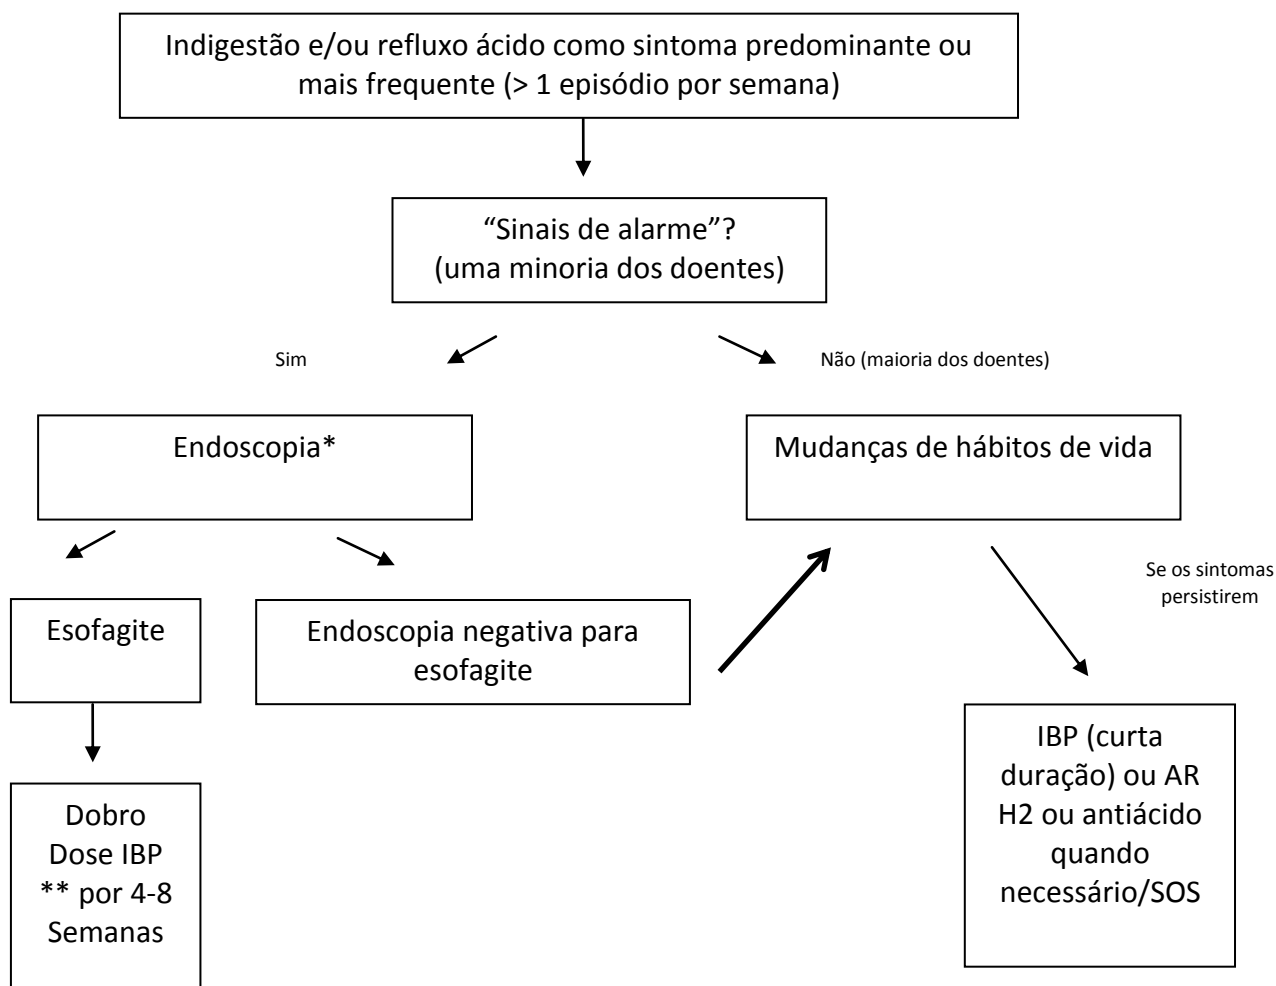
Indigestão e/ou refluxo ácido como sintoma predominante ou mais frequente (> 1 episódio por semana)

“Sinais de alarme”?
(uma minoria dos doentes)

Sim

Não (maioria dos doentes)

Endoscopia*

Mudanças de hábitos de vida

Se os sintomas persistirem

Esofagite

Endoscopia negativa para esofagite

Dobro Dose IBP ** por 4-8 Semanas

IBP (curta duração) ou AR H2 ou antiácido quando necessário/SOS